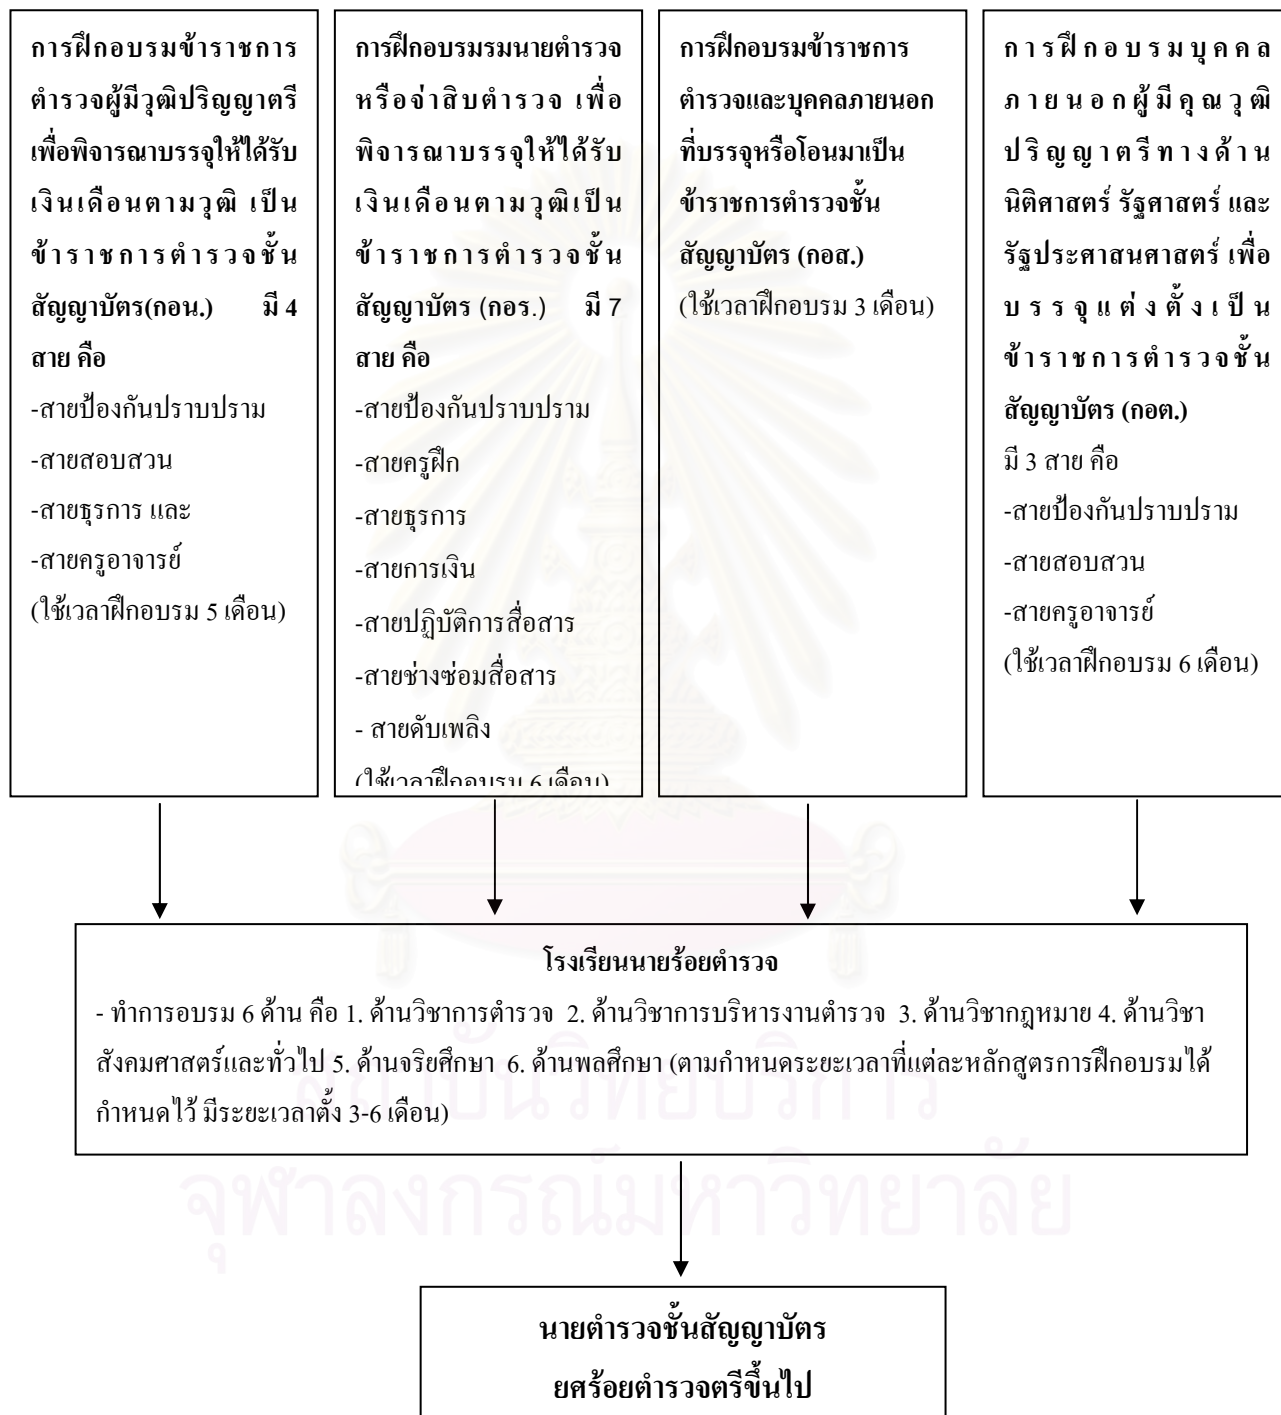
การฝึกอบรมข้าราชการตำรวจผู้มีวุฒิปริญญาตรีเพื่อพิจารณาบรรจุให้ได้รับเงินเดือนตามวุฒิ เป็นข้าราชการตำรวจชั้นสัญญาบัตร(กอน.) มี 4 สาย คือ
-สายป้องกันปราบปราม
-สายสอบสวน
-สายธุรการ และ
-สายครูอาจารย์
(ใช้เวลาฝึกอบรม 5 เดือน)

การฝึกอบรมรมนายตำรวจหรือจ่าสิบตำรวจ เพื่อพิจารณาบรรจุให้ได้รับเงินเดือนตามวุฒิเป็นข้าราชการตำรวจชั้นสัญญาบัตร (กอร.) มี 7 สาย คือ
-สายป้องกันปราบปราม
-สายครูฝึก
-สายธุรการ
-สายการเงิน
-สายปฏิบัติการสื่อสาร
-สายช่างซ่อมสื่อสาร
- สายดับเพลิง
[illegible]

การฝึกอบรมข้าราชการตำรวจและบุคคลภายนอกที่บรรจุหรือโอนมาเป็นข้าราชการตำรวจชั้นสัญญาบัตร (กอส.)
(ใช้เวลาฝึกอบรม 3 เดือน)

การฝึกอบรมบุคคลภายนอกผู้มีคุณวุฒิปริญญาตรีทางด้านนิติศาสตร์ รัฐศาสตร์ และรัฐประศาสนศาสตร์ เพื่อบรรจุแต่งตั้งเป็นข้าราชการตำรวจชั้นสัญญาบัตร (กอต.)
มี 3 สาย คือ
-สายป้องกันปราบปราม
-สายสอบสวน
-สายครูอาจารย์
(ใช้เวลาฝึกอบรม 6 เดือน)

โรงเรียนนายร้อยตำรวจ
- ทำการอบรม 6 ด้าน คือ 1. ด้านวิชาการตำรวจ 2. ด้านวิชาการบริหารงานตำรวจ 3. ด้านวิชากฎหมาย 4. ด้านวิชาสังคมศาสตร์และทั่วไป 5. ด้านจริยศึกษา 6. ด้านพลศึกษา (ตามกำหนดระยะเวลาที่แต่ละหลักสูตรการฝึกอบรมได้กำหนดไว้ มีระยะเวลาตั้ง 3-6 เดือน)

นายตำรวจชั้นสัญญาบัตร
ยศร้อยตำรวจตรีขึ้นไป

สถาบันวิทยบริการ
จุฬาลงกรณ์มหาวิทยาลัย